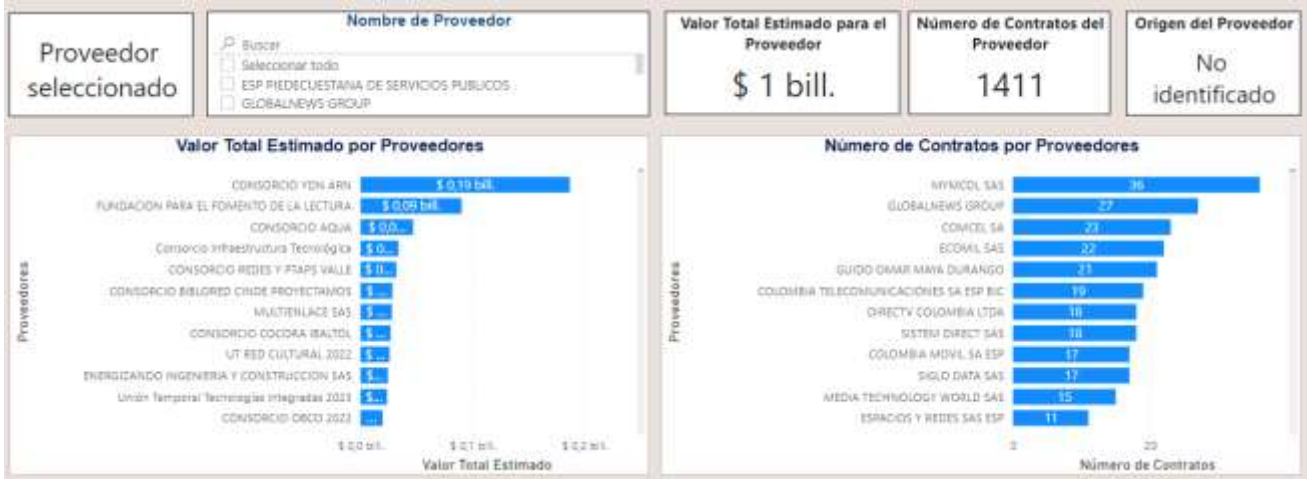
Proveedor seleccionado

Nombre de Proveedor
Buscar
Seleccionar todo
ESP PIEDECUESTANA DE SERVICIOS PUBLICOS
GLOBALNEWS GROUP

Valor Total Estimado para el Proveedor
$ 1 bill.

Número de Contratos del Proveedor
1411

Origen del Proveedor
No identificado

Valor Total Estimado por Proveedores

Proveedores

| Proveedor | Valor |
|---|---|
| CONSORCIO YDN ARN | $ 0,19 bill. |
| FUNDACION PARA EL FOMENTO DE LA LECTURA | $ 0,09 bill. |
| CONSORCIO AQUA | $ 0,0... |
| Consorcio Infraestructura Tecnológica | $ 0... |
| CONSORCIO REDES Y PTAPS VALLE | $ 0... |
| CONSORCIO BIBLORED CINDE PROYECTAMOS | $ ... |
| MULTIENLACE SAS | $ ... |
| CONSORCIO COCORA IBALTOL | $ ... |
| UT RED CULTURAL 2022 | $ ... |
| ENERGIZANDO INGENIERIA Y CONSTRUCCION SAS | $... |
| Unión Temporal Tecnologías Integradas 2023 | $... |
| CONSORCIO OBCO 2022 | ... |

$ 0,0 bill. $ 0,1 bill. $ 0,2 bill.
Valor Total Estimado

Número de Contratos por Proveedores

Proveedores

| Proveedor | Número |
|---|---|
| MYMCOL SAS | 36 |
| GLOBALNEWS GROUP | 27 |
| COMCEL SA | 23 |
| ECOMIL SAS | 22 |
| GUIDO OMAR MAYA DURANGO | 21 |
| COLOMBIA TELECOMUNICACIONES SA ESP BIC | 19 |
| DIRECTV COLOMBIA LTDA | 18 |
| SISTEM DIRECT SAS | 18 |
| COLOMBIA MOVIL SA ESP | 17 |
| SIGLO DATA SAS | 17 |
| MEDIA TECHNOLOGY WORLD SAS | 15 |
| ESPACIOS Y REDES SAS ESP | 11 |

0 20
Número de Contratos